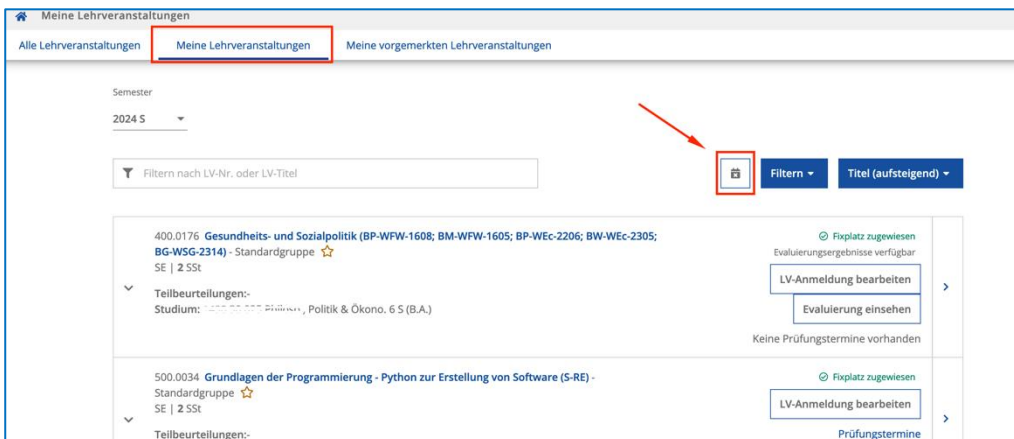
Meine Lehrveranstaltungen

Alle Lehrveranstaltungen
Meine Lehrveranstaltungen
Meine vorgemerkten Lehrveranstaltungen

Semester
2024 S

Filtern nach LV-Nr. oder LV-Titel

Filtern
Titel (aufsteigend)

400.0176 Gesundheits- und Sozialpolitik (BP-WFW-1608; BM-WFW-1605; BP-WEc-2206; BW-WEc-2305; BG-WSG-2314) - Standardgruppe
SE | 2 SSt
Teilbeurteilungen:-
Studium: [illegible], Politik & Ökono. 6 S (B.A.)

Fixplatz zugewiesen
Evaluierungsergebnisse verfügbar
LV-Anmeldung bearbeiten
Evaluierung einsehen
Keine Prüfungstermine vorhanden

500.0034 Grundlagen der Programmierung - Python zur Erstellung von Software (S-RE) - Standardgruppe
SE | 2 SSt
Teilbeurteilungen:-

Fixplatz zugewiesen
LV-Anmeldung bearbeiten
Prüfungstermine